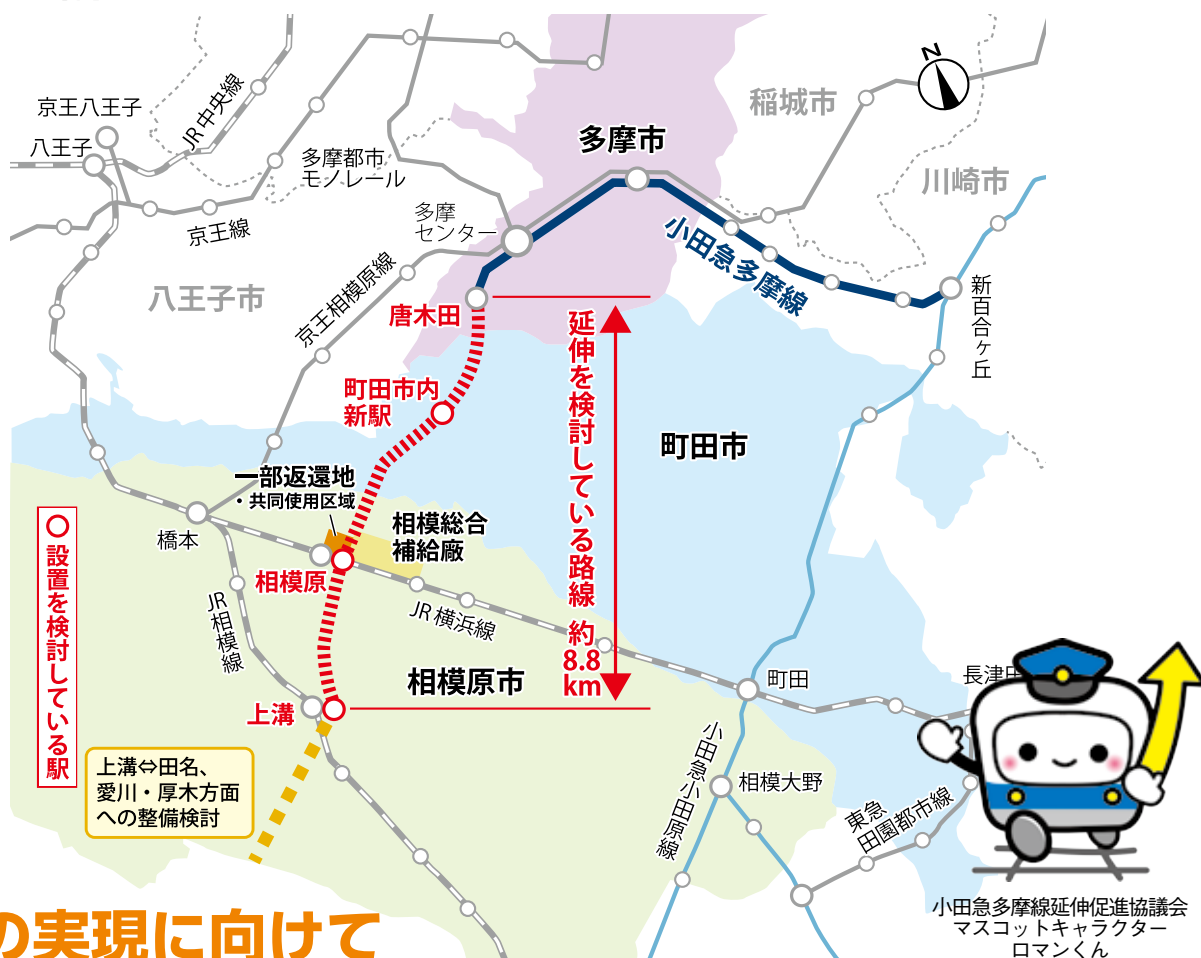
京王八王子
八王子
JR中央線
多摩都市モノレール
京王線
八王子市
多摩センター
京王相模原線
多摩市
稲城市
川崎市
小田急多摩線
新百合ヶ丘
唐木田
町田市内新駅
延伸を検討している路線 約8.8km
町田市
一部返還地
・共同使用区域
相模総合補給廠
橋本
相模原
JR横浜線
JR相模線
相模原市
町田
長津田
上溝
○ 設置を検討している駅
上溝⇔田名、愛川・厚木方面への整備検討
小田急小田原線
相模大野
東急田園都市線
小田急多摩線延伸促進協議会
マスコットキャラクター
ロマンくん
の実現に向けて